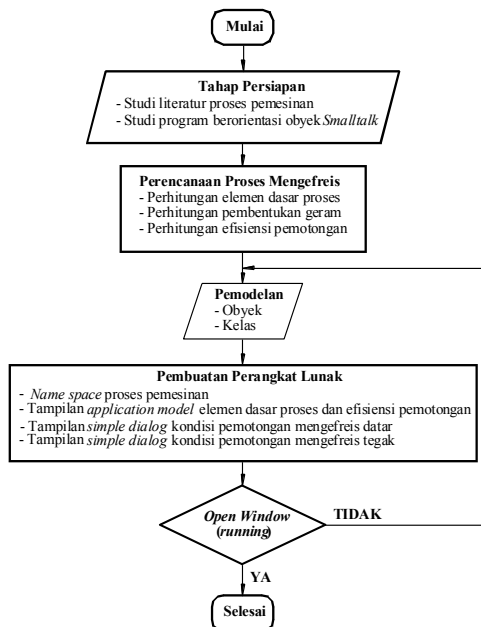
Mulai

Tahap Persiapan
- Studi literatur proses pemesinan
- Studi program berorientasi obyek Smalltalk

Perencanaan Proses Mengefreis
- Perhitungan elemen dasar proses
- Perhitungan pembentukan geram
- Perhitungan efisiensi pemotongan

Pemodelan
- Obyek
- Kelas

Pembuatan Perangkat Lunak
- Name space proses pemesinan
- Tampilan application model elemen dasar proses dan efisiensi pemotongan
- Tampilan simple dialog kondisi pemotongan mengefreis datar
- Tampilan simple dialog kondisi pemotongan mengefreis tegak

Open Window (running)

TIDAK

YA

Selesai